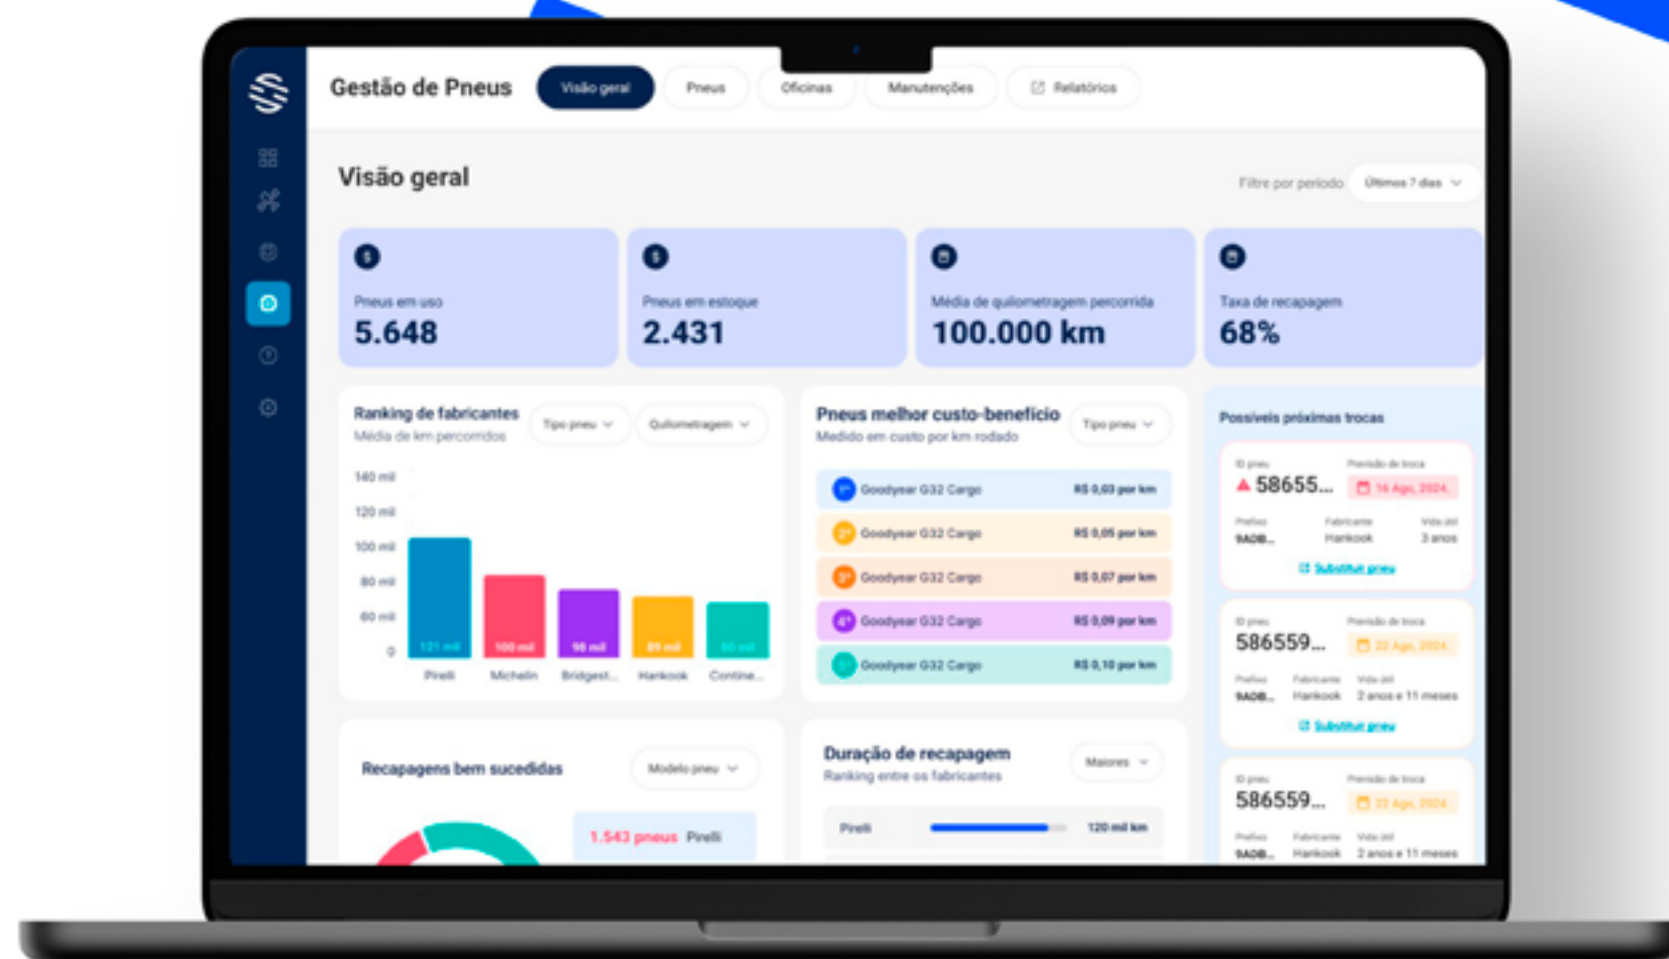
Gestão de Pneus

Visão geral | Pneus | Oficinas | Manutenções | Relatórios

Visão geral

Filtre por período | Últimos 7 dias

Pneus em uso
5.648

Pneus em estoque
2.431

Média de quilometragem percorrida
100.000 km

Taxa de recapagem
68%

Ranking de fabricantes
Média de km percorridos
Tipo pneu | Quilometragem

140 mil
120 mil
100 mil
80 mil
60 mil
0

121 mil | 100 mil | 98 mil | 89 mil | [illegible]

Pirelli | Michelin | Bridgest... | Hankook | Contine...

Pneus melhor custo-benefício
Medido em custo por km rodado
Tipo pneu

1º Goodyear G32 Cargo R$ 0,03 por km
2º Goodyear G32 Cargo R$ 0,05 por km
3º Goodyear G32 Cargo R$ 0,07 por km
4º Goodyear G32 Cargo R$ 0,09 por km
5º Goodyear G32 Cargo R$ 0,10 por km

Possíveis próximas trocas

ID pneu
58655...
Previsão de troca
16 Ago, 2024
Prefixo
9AOB...
Fabricante
Hankook
Vida útil
3 anos
Substituir pneu

ID pneu
586559...
Previsão de troca
22 Ago, 2024
Prefixo
9AOB...
Fabricante
Hankook
Vida útil
2 anos e 11 meses
Substituir pneu

ID pneu
586559...
Previsão de troca
22 Ago, 2024
Prefixo
9AOB...
Fabricante
Hankook
Vida útil
2 anos e 11 meses

Recapagens bem sucedidas
Modelo pneu
1.543 pneus Pirelli

Duração de recapagem
Ranking entre os fabricantes
Maiores
Pirelli 120 mil km